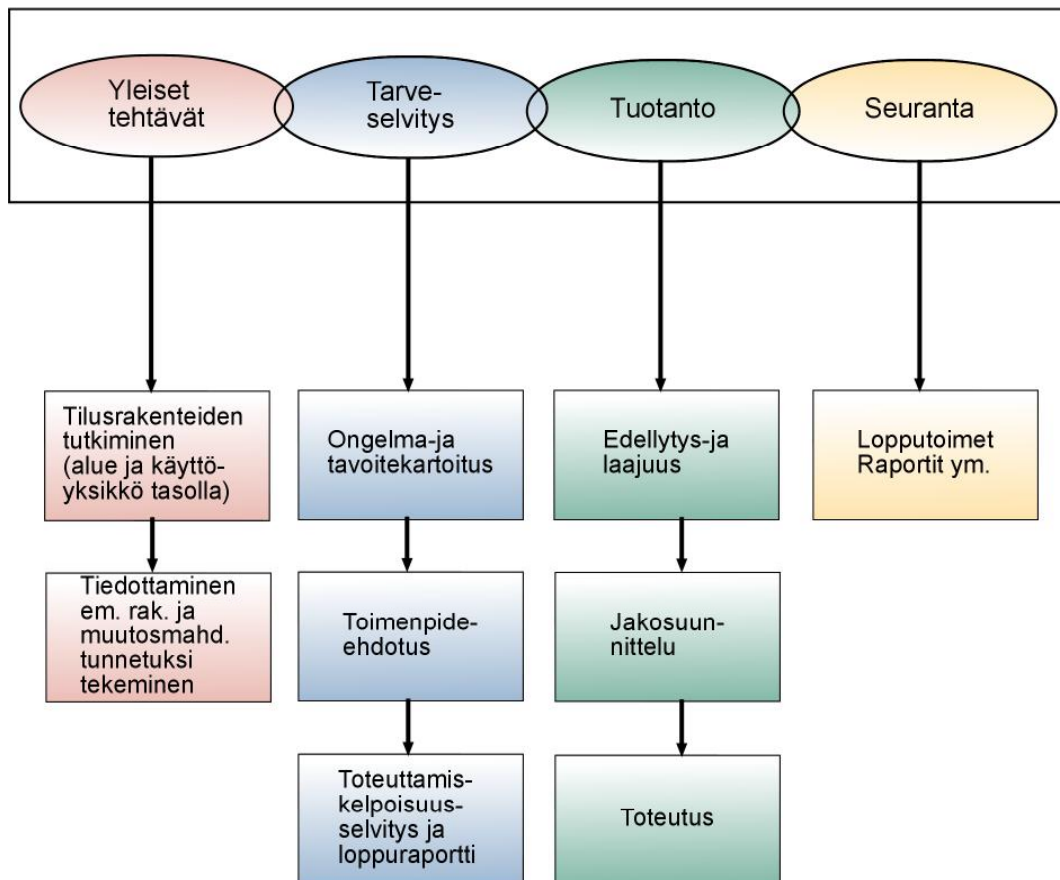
Yleiset tehtävät

Tarveselvitys

Tuotanto

Seuranta

Tilusrakenteiden tutkiminen (alue ja käyttöyksikkö tasolla)

Tiedottaminen em. rak. ja muutosmahd. tunnetuksi tekeminen

Ongelma-ja tavoitekartoitus

Toimenpide-ehdotus

Toteuttamiskelpoisuusselvitys ja loppuraportti

Edellytys-ja laajuus

Jakosuunnittelu

Toteutus

Lopputoimet Raportit ym.